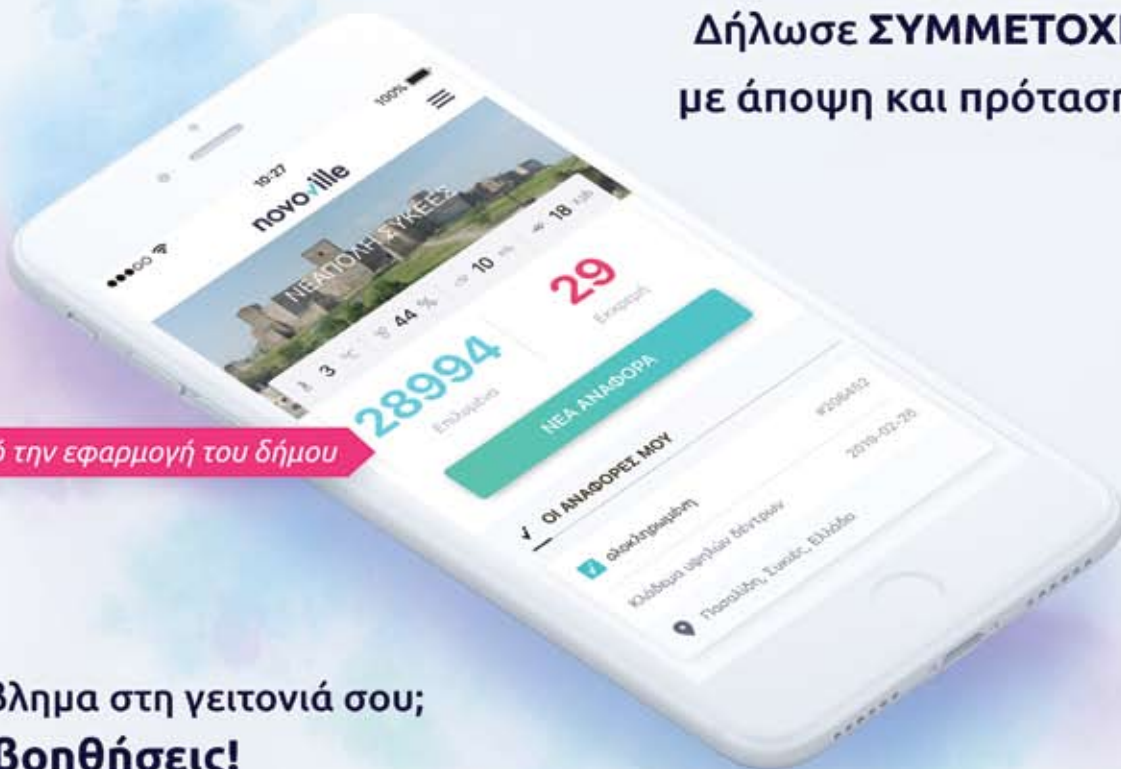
Δήλωσε ΣΥΜΜΕΤΟΧ

με άποψη και πρόταση

ό την εφαρμογή του δήμου

βλημα στη γειτονιά σου;

βοηθήσεις!

19:27

100%

novoville

ΝΕΑΠΟΛΗ ΣΥΚΕΕΣ

3

44 %

10

18

28994

Επιλυμένα

29

Ενεργά

ΝΕΑ ΑΝΑΦΟΡΑ

ΟΙ ΑΝΑΦΟΡΕΣ ΜΟΥ

#206452

ολοκληρωμένη

2018-02-26

Κλάδεμα υψηλών δέντρων

Παπαλάδη, Συκιές, Ελλάδα